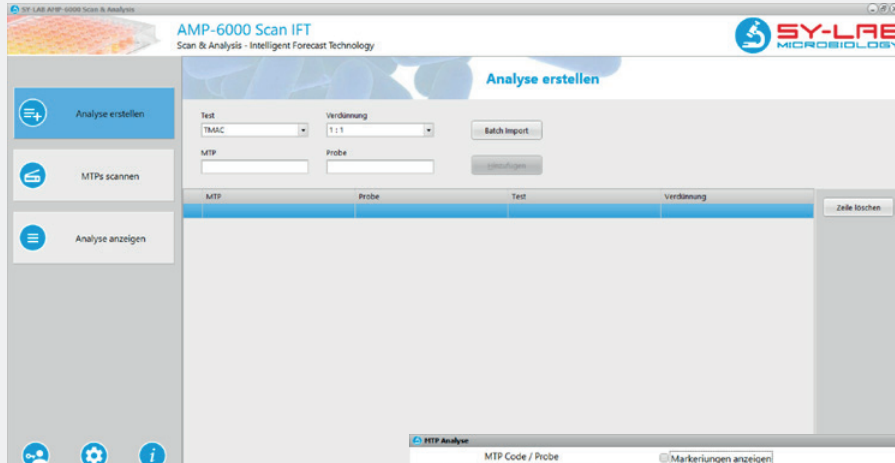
SY-LAB AMP-6000 Scan & Analysis

AMP-6000 Scan IFT
Scan & Analysis - Intelligent Forecast Technology

SY-LAB MICROBIOLOGY

Analyse erstellen

Analyse erstellen

MTPs scannen

Analyse anzeigen

Test
TMAC

Verdünnung
1 : 1

Batch Import

MTP

Probe

Hinzufügen

| MTP | Probe | Test | Verdünnung |
|---|---|---|---|
| | | | |

Zeile löschen

MTP Analyse

MTP Code / Probe

Markierungen anzeigen